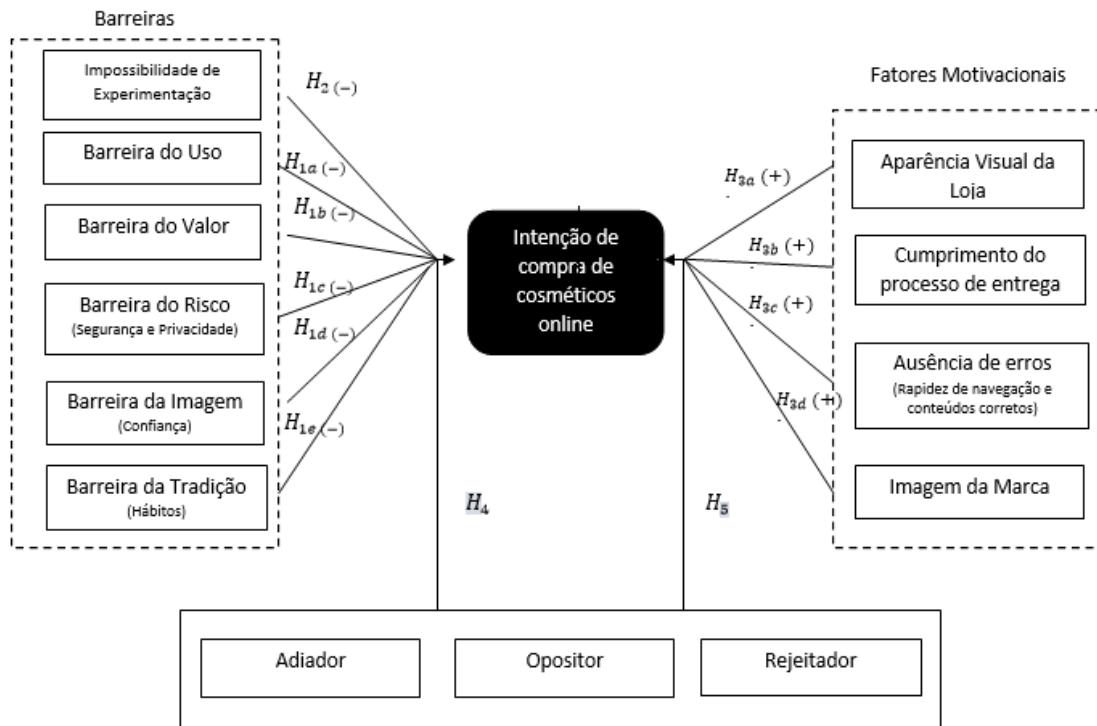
Barreiras

Impossibilidade de Experimentação

Barreira do Uso

Barreira do Valor

Barreira do Risco
(Segurança e Privacidade)

Barreira da Imagem
(Confiança)

Barreira da Tradição
(Hábitos)

$H_2\ (-)$

$H_{1a}\ (-)$

$H_{1b}\ (-)$

$H_{1c}\ (-)$

$H_{1d}\ (-)$

$H_{1e}\ (-)$

Intenção de compra de cosméticos online

Fatores Motivacionais

Aparência Visual da Loja

Cumprimento do processo de entrega

Ausência de erros
(Rapidez de navegação e conteúdos corretos)

Imagem da Marca

$H_{3a}\ (+)$

$H_{3b}\ (+)$

$H_{3c}\ (+)$

$H_{3d}\ (+)$

$H_4$

$H_5$

Adiador

Opositor

Rejeitador